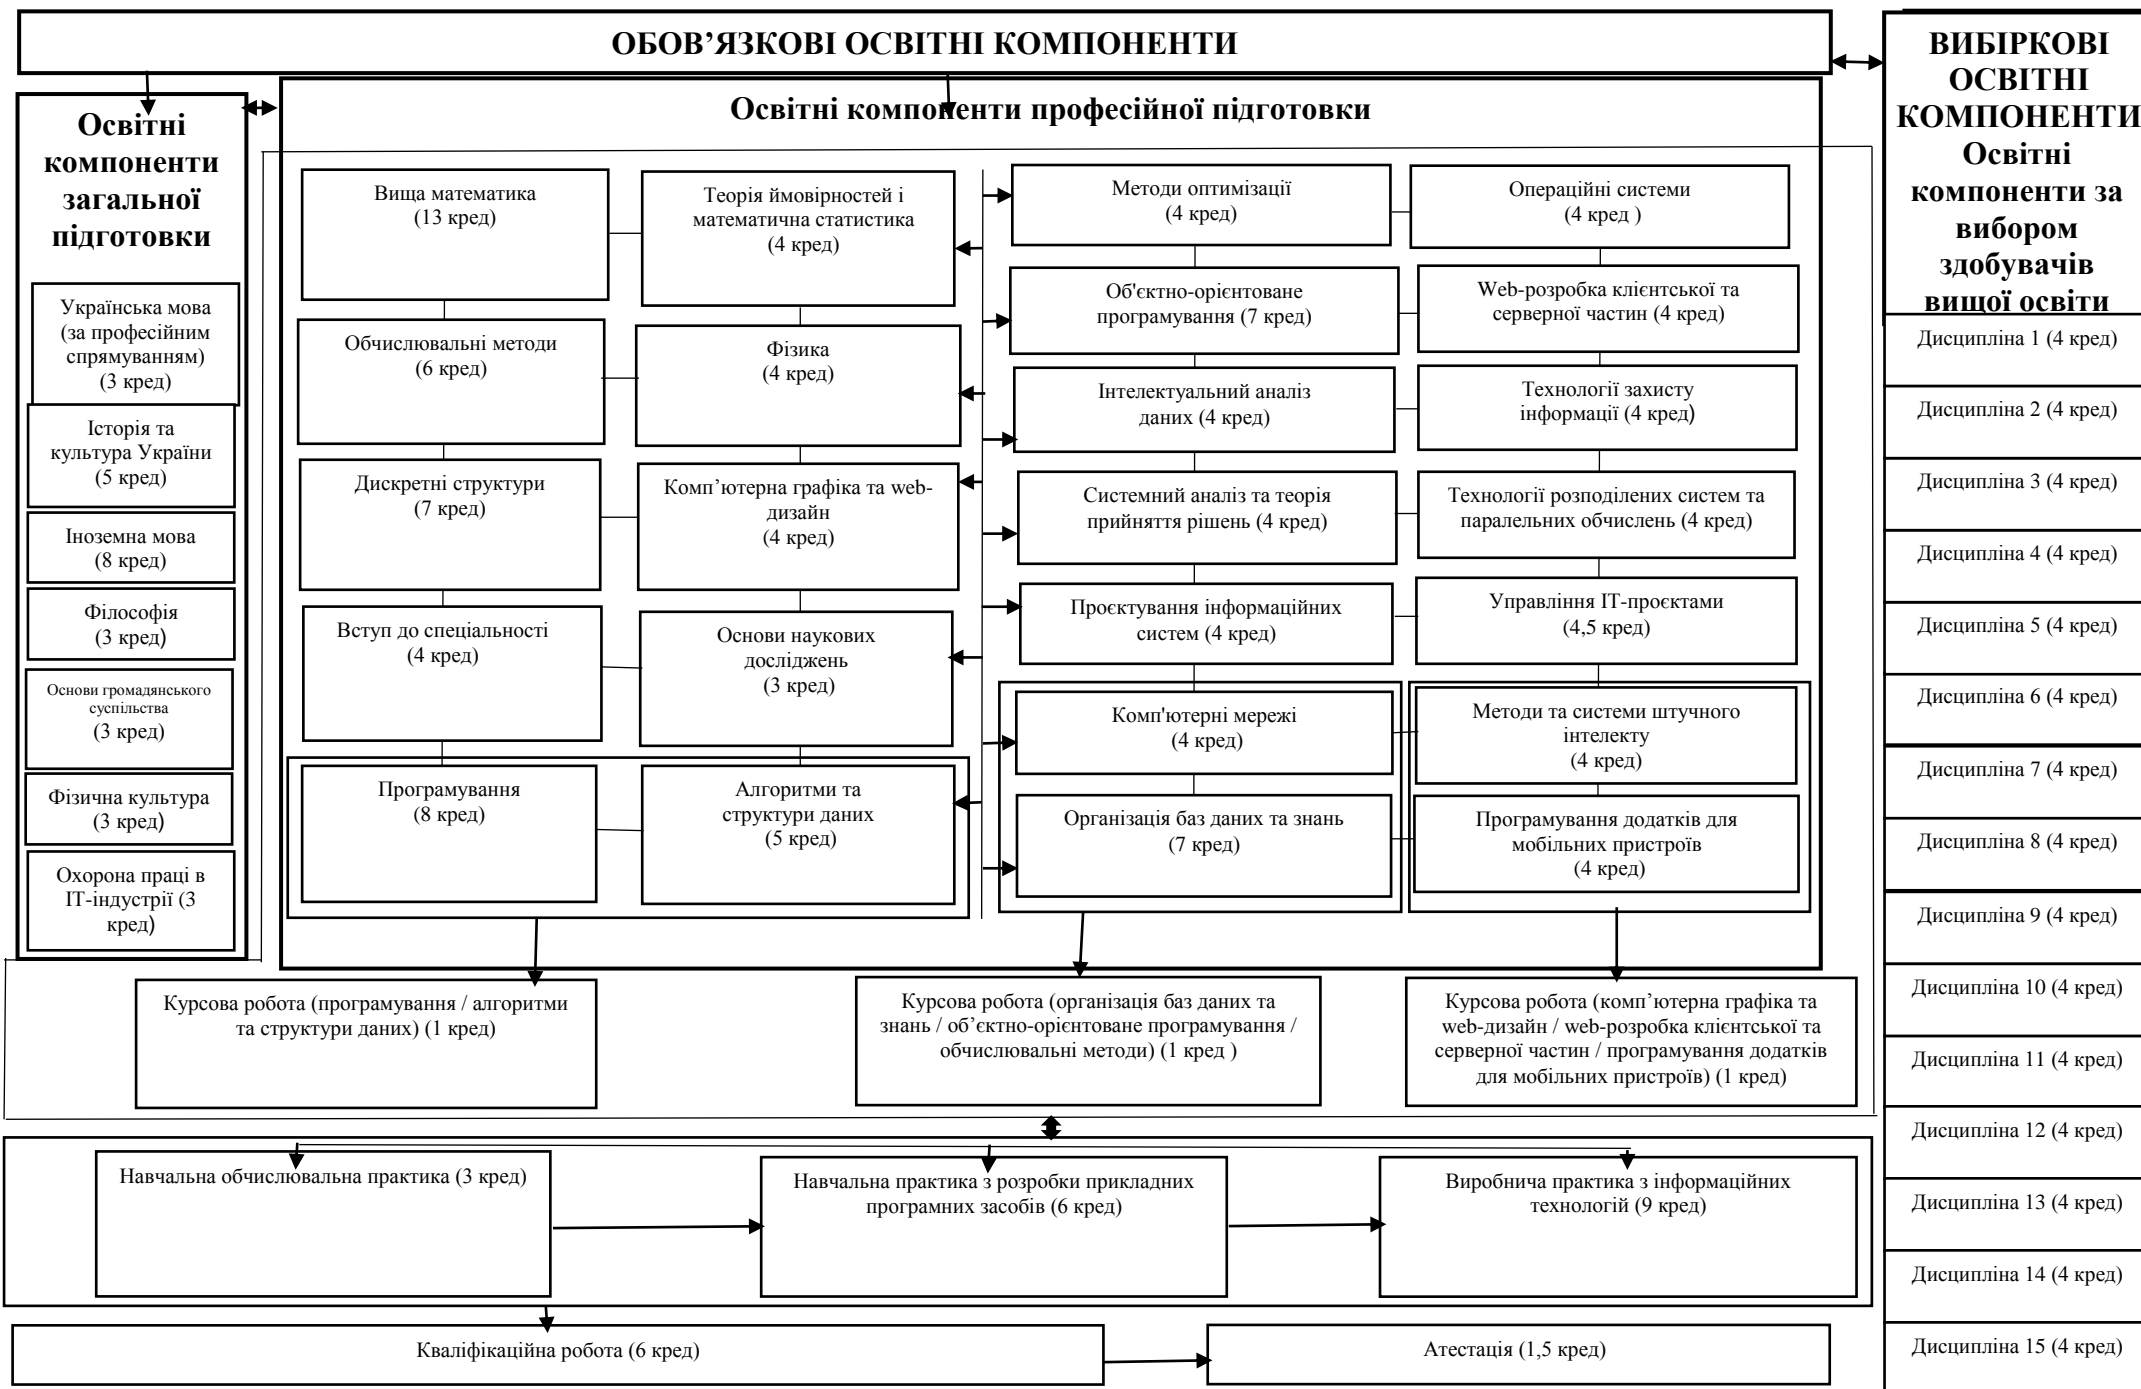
ОБОВ’ЯЗКОВІ ОСВІТНІ КОМПОНЕНТИ

Освітні компоненти загальної підготовки

Українська мова (за професійним спрямуванням) (3 кред)

Історія та культура України (5 кред)

Іноземна мова (8 кред)

Філософія (3 кред)

Основи громадянського суспільства (3 кред)

Фізична культура (3 кред)

Охорона праці в ІТ-індустрії (3 кред)

Освітні компоненти професійної підготовки

Вища математика (13 кред)

Теорія ймовірностей і математична статистика (4 кред)

Обчислювальні методи (6 кред)

Фізика (4 кред)

Дискретні структури (7 кред)

Комп’ютерна графіка та web-дизайн (4 кред)

Вступ до спеціальності (4 кред)

Основи наукових досліджень (3 кред)

Програмування (8 кред)

Алгоритми та структури даних (5 кред)

Методи оптимізації (4 кред)

Операційні системи (4 кред )

Об'єктно-орієнтоване програмування (7 кред)

Web-розробка клієнтської та серверної частин (4 кред)

Інтелектуальний аналіз даних (4 кред)

Технології захисту інформації (4 кред)

Системний аналіз та теорія прийняття рішень (4 кред)

Технології розподілених систем та паралельних обчислень (4 кред)

Проєктування інформаційних систем (4 кред)

Управління ІТ-проєктами (4,5 кред)

Комп'ютерні мережі (4 кред)

Методи та системи штучного інтелекту (4 кред)

Організація баз даних та знань (7 кред)

Програмування додатків для мобільних пристроїв (4 кред)

Курсова робота (програмування / алгоритми та структури даних) (1 кред)

Курсова робота (організація баз даних та знань / об’єктно-орієнтоване програмування / обчислювальні методи) (1 кред )

Курсова робота (комп’ютерна графіка та web-дизайн / web-розробка клієнтської та серверної частин / програмування додатків для мобільних пристроїв) (1 кред)

Навчальна обчислювальна практика (3 кред)

Навчальна практика з розробки прикладних програмних засобів (6 кред)

Виробнича практика з інформаційних технологій (9 кред)

Кваліфікаційна робота (6 кред)

Атестація (1,5 кред)

ВИБІРКОВІ ОСВІТНІ КОМПОНЕНТИ
Освітні компоненти за вибором здобувачів вищої освіти

Дисципліна 1 (4 кред)
Дисципліна 2 (4 кред)
Дисципліна 3 (4 кред)
Дисципліна 4 (4 кред)
Дисципліна 5 (4 кред)
Дисципліна 6 (4 кред)
Дисципліна 7 (4 кред)
Дисципліна 8 (4 кред)
Дисципліна 9 (4 кред)
Дисципліна 10 (4 кред)
Дисципліна 11 (4 кред)
Дисципліна 12 (4 кред)
Дисципліна 13 (4 кред)
Дисципліна 14 (4 кред)
Дисципліна 15 (4 кред)